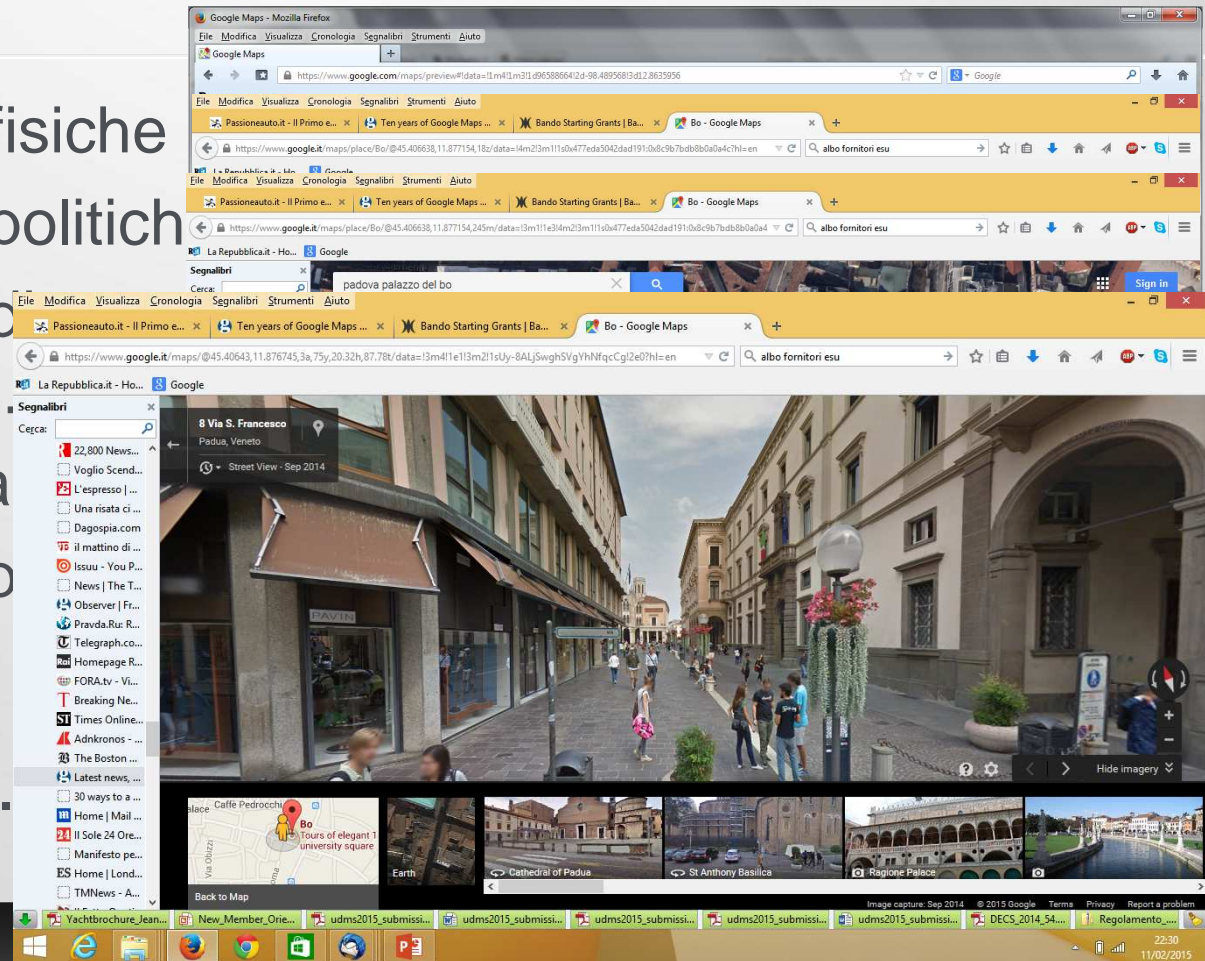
fisiche
politich

Google Maps - Mozilla Firefox
File Modifica Visualizza Cronologia Segnalibri Strumenti Aiuto
Google Maps
https://www.google.com/maps/preview#!data=!1m4!1m3!1d96588664!2d-98.489568!3d12.8635956
Google

File Modifica Visualizza Cronologia Segnalibri Strumenti Aiuto
Passioneauto.it - Il Primo e... × Ten years of Google Maps ... × Bando Starting Grants | Ba... × Bo - Google Maps ×
https://www.google.it/maps/place/Bo/@45.406638,11.877154,18z/data=!4m2!3m1!1s0x477eda5042dad191:0x8c9b7bdb8b0a0a4c?hl=en
albo fornitori esu

File Modifica Visualizza Cronologia Segnalibri Strumenti Aiuto
Passioneauto.it - Il Primo e... × Ten years of Google Maps ... × Bando Starting Grants | Ba... × Bo - Google Maps ×
https://www.google.it/maps/place/Bo/@45.406638,11.877154,245m/data=!3m1!1e3!4m2!3m1!1s0x477eda5042dad191:0x8c9b7bdb8b0a0a4
albo fornitori esu
La Repubblica.it - Ho... Google
Segnalibri
Cerca:
padova palazzo del bo
Sign in

File Modifica Visualizza Cronologia Segnalibri Strumenti Aiuto
Passioneauto.it - Il Primo e... × Ten years of Google Maps ... × Bando Starting Grants | Ba... × Bo - Google Maps ×
https://www.google.it/maps/@45.40643,11.876745,3a,75y,20.32h,87.78t/data=!3m4!1e1!3m2!1sUy-8ALjSwghSVgHNfqcCg!2e0?hl=en
albo fornitori esu
La Repubblica.it - Ho... Google
Segnalibri
Cerca:
22,800 News...
Voglio Scend...
L'espresso | ...
Una risata ci ...
Dagospia.com
il mattino di ...
Issuu - You P...
News | The T...
Observer | Fr...
Pravda.Ru: R...
Telegraph.co...
Homepage R...
FORA.tv - Vi...
Breaking Ne...
Times Online...
Adnkronos - ...
The Boston ...
Latest news, ...
30 ways to a ...
Home | Mail ...
Il Sole 24 Ore...
Manifesto pe...
ES Home | Lond...
TMNews - A...

8 Via S. Francesco
Padua, Veneto
Street View - Sep 2014
PAVIN
Hide imagery
Caffe Pedrocchi
Bo
Tours of elegant 1 university square
Via Obizzi
Back to Map
Earth
Cathedral of Padua
St Anthony Basilica
Ragione Palace
Image capture: Sep 2014 © 2015 Google Terms Privacy Report a problem

Yachtbrochure_Jean... New_Member_Orie... udms2015_submissi... udms2015_submissi... udms2015_submissi... udms2015_submissi... udms2015_submissi... DECS_2014_54... Regolamento_...
22:30
11/02/2015